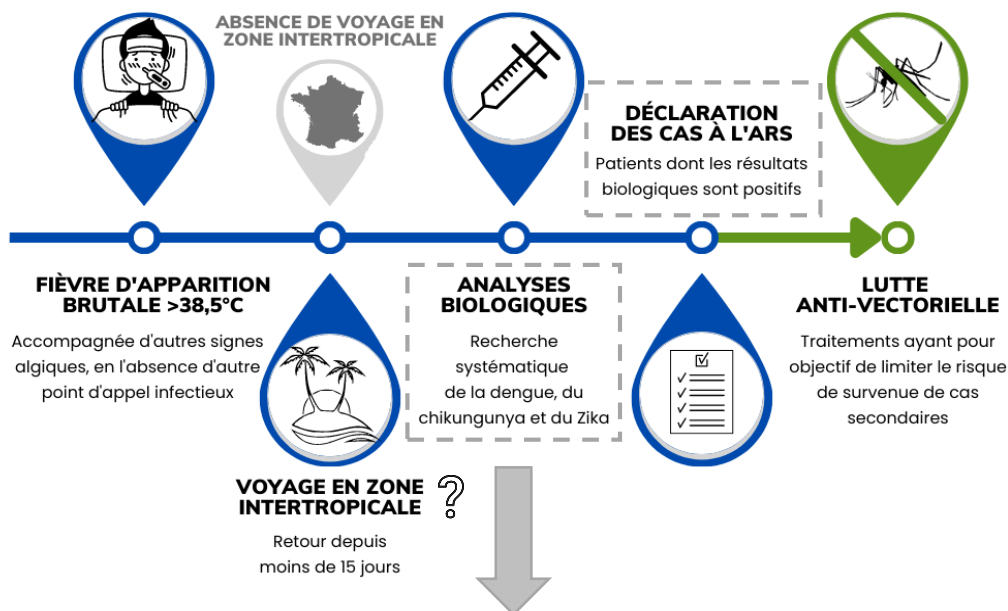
ABSENCE DE VOYAGE EN ZONE INTERTROPICALE

DÉCLARATION DES CAS À L'ARS

Patients dont les résultats biologiques sont positifs

FIÈVRE D'APPARITION BRUTALE >38,5°C

Accompagnée d'autres signes algiques, en l'absence d'autre point d'appel infectieux

ANALYSES BIOLOGIQUES

Recherche systématique de la dengue, du chikungunya et du Zika

LUTTE ANTI-VECTORIELLE

Traitements ayant pour objectif de limiter le risque de survenue de cas secondaires

VOYAGE EN ZONE INTERTROPICALE ?

Retour depuis moins de 15 jours